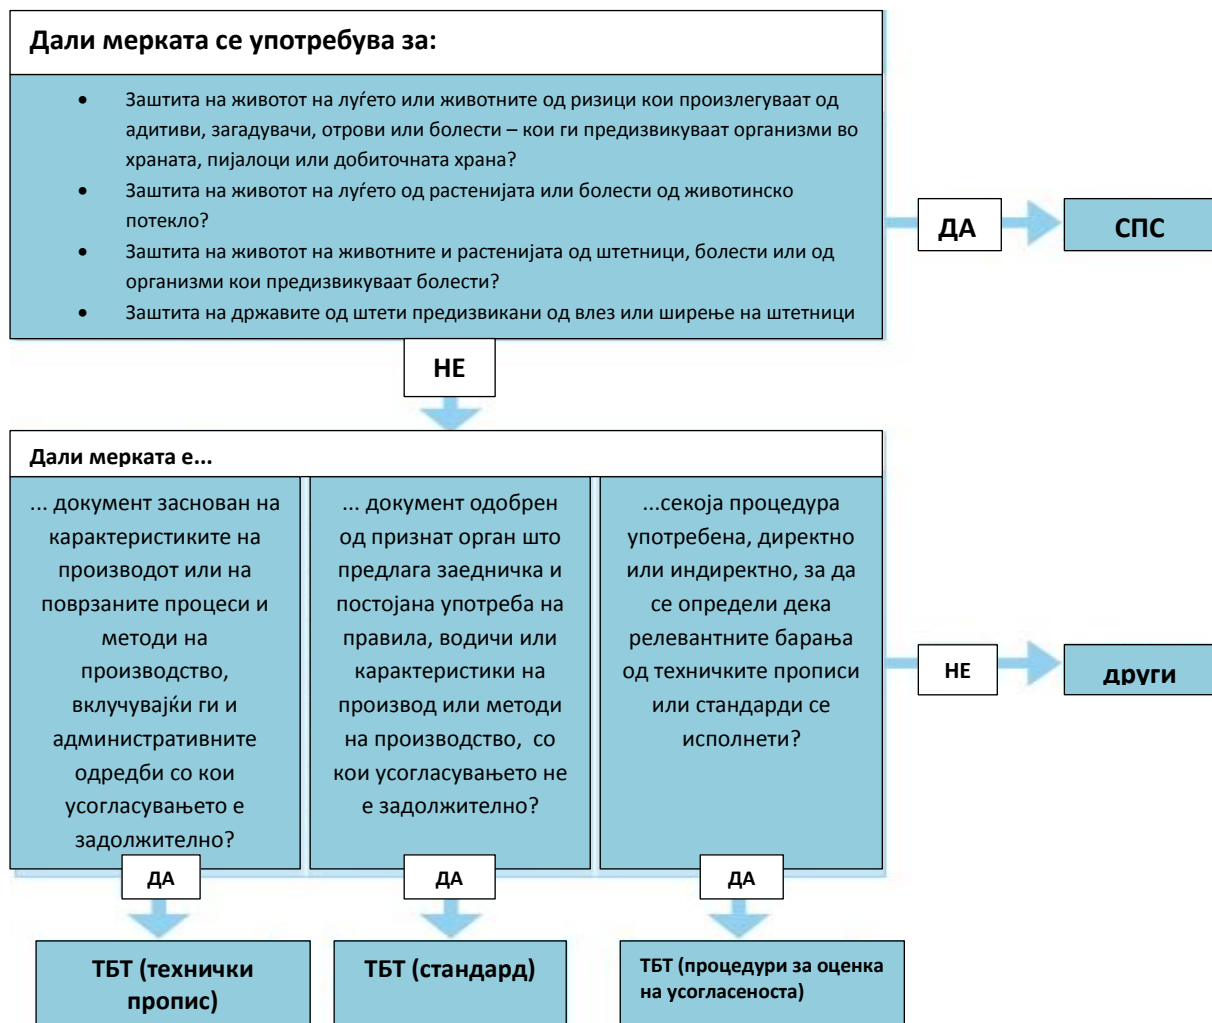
Дали мерката се употребува за:

- Заштита на животот на луѓето или животните од ризици кои произлегуваат од адитиви, загадувачи, отрови или болести – кои ги предизвикуваат организми во храната, пијалоци или добиточната храна?
- Заштита на животот на луѓето од растенијата или болести од животинско потекло?
- Заштита на животот на животните и растенијата од штетници, болести или од организми кои предизвикуваат болести?
- Заштита на државите од штети предизвикани од влез или ширење на штетници

ДА

СПС

НЕ

Дали мерката е...

... документ заснован на карактеристиките на производот или на поврзаните процеси и методи на производство, вклучувајќи ги и административните одредби со кои усогласувањето е задолжително?

... документ одобрен од признат орган што предлага заедничка и постојана употреба на правила, водичи или карактеристики на производ или методи на производство, со кои усогласувањето не е задолжително?

...секоја процедура употребена, директно или индиректно, за да се определи дека релевантните барања од техничките прописи или стандарди се исполнети?

НЕ

други

ДА

ДА

ДА

ТБТ (технички пропис)

ТБТ (стандард)

ТБТ (процедури за оценка на усогласеноста)